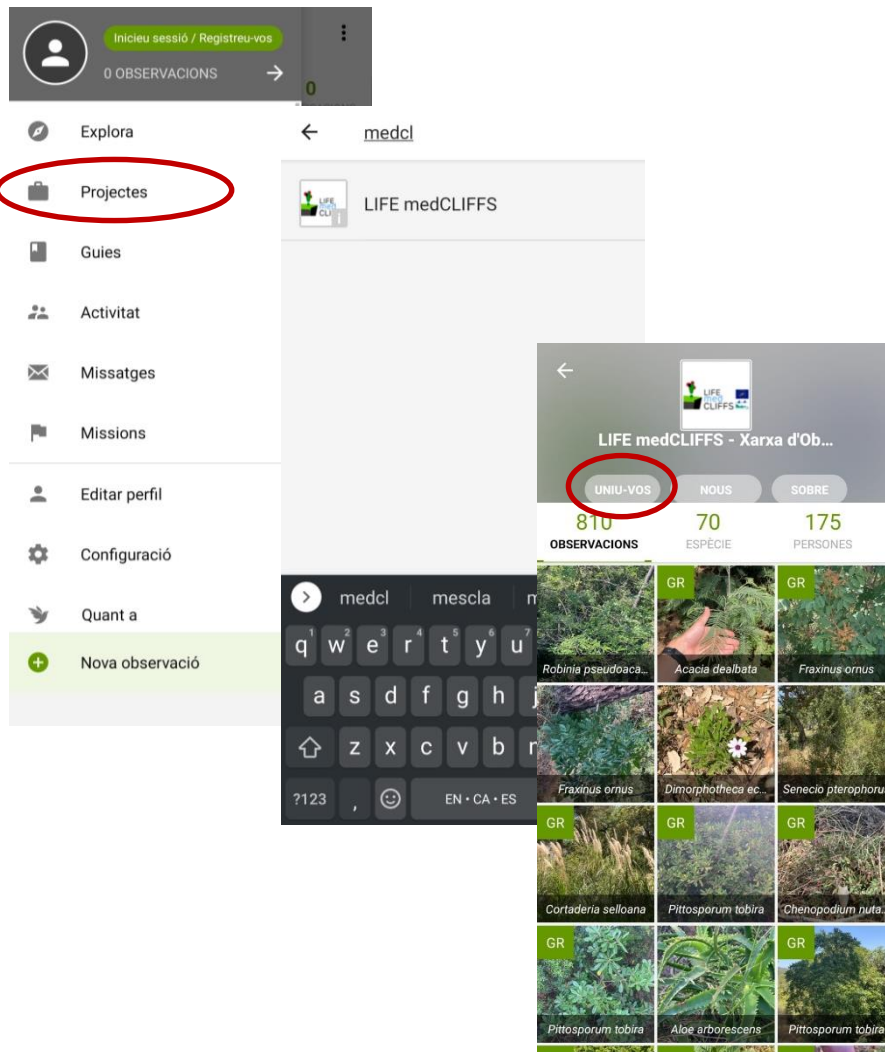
Inicieu sessió / Registreu-vos
0 OBSERVACIONS
0

Explora
Projectes
Guies
Activitat
Missatges
Missions
Editar perfil
Configuració
Quant a
Nova observació

medcl

LIFE medCLIFFS

medcl | mescla | m

q w e r t y u
a s d f g h
z x c v b n
?123 , EN • CA • ES

LIFE medCLIFFS
LIFE medCLIFFS - Xarxa d'Ob...
UNIU-VOS
NOUS
SOBRE
810
OBSERVACIONS
70
ESPÈCIE
175
PERSONES

Robinia pseudoaca...
GR
Acacia dealbata
GR
Fraxinus ornus
Fraxinus ornus
Dimorphotheca ec...
Senecio pterophoru...
GR
Cortaderia selloana
GR
Pittosporum tobira
GR
Chenopodium nuta...
GR
Pittosporum tobira
Aloe arborescens
GR
Pittosporum tobira